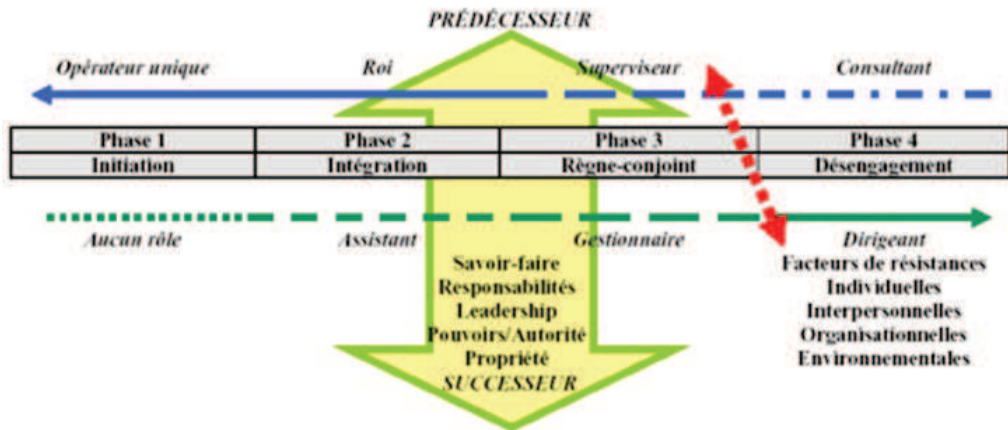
PRÉDÉCESSEUR

Opérateur unique
Roi
Superviseur
Consultant

| Phase 1 | Phase 2 | Phase 3 | Phase 4 |
|---|---|---|---|
| Initiation | Intégration | Règne-conjoint | Désengagement |

Aucun rôle
Assistant
Gestionnaire
Dirigeant

Savoir-faire
Responsabilités
Leadership
Pouvoirs/Autorité
Propriété
SUCCESSEUR

Facteurs de résistances
Individuelles
Interpersonnelles
Organisationnelles
Environnementales